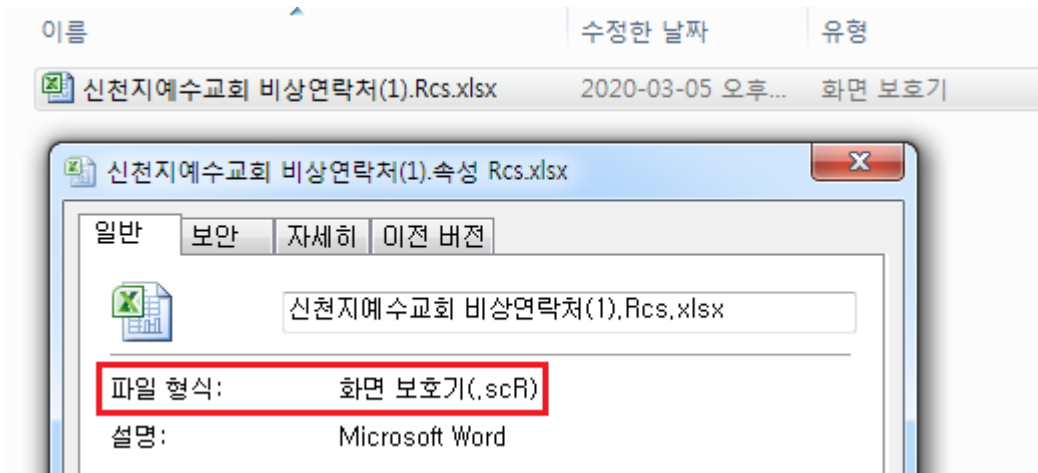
| 이름 | 수정한 날짜 | 유형 |
|---|---|---|
| 신천지예수교회 비상연락처(1).Rcs.xlsx | 2020-03-05 오후... | 화면 보호기 |

신천지예수교회 비상연락처(1).속성 Rcs.xlsx

X

일반 | 보안 | 자세히 | 이전 버전

신천지예수교회 비상연락처(1).Rcs.xlsx

파일 형식: 화면 보호기(.scR)

설명: Microsoft Word